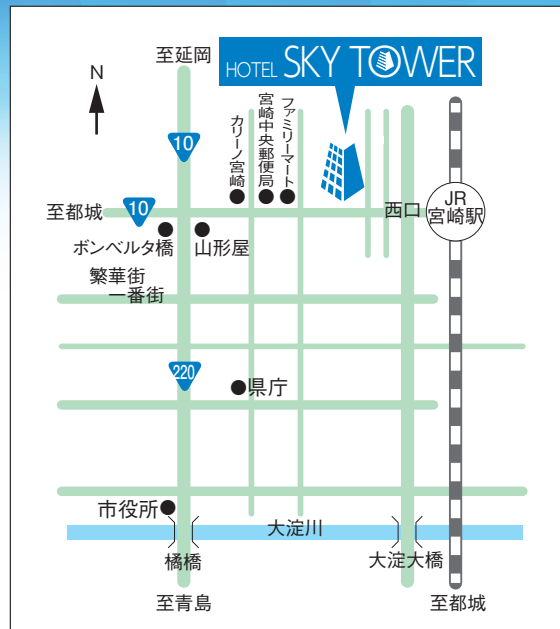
HOTEL SKY TOWER

N

至延岡

10

カリーノ宮崎

宮崎中央郵便局

ファミリーマート

至都城

10

西口

JR
宮崎駅

ボンベルタ橘

山形屋

繁華街
一番街

220

県庁

市役所

大淀川

橘橋

大淀大橋

至青島

至都城